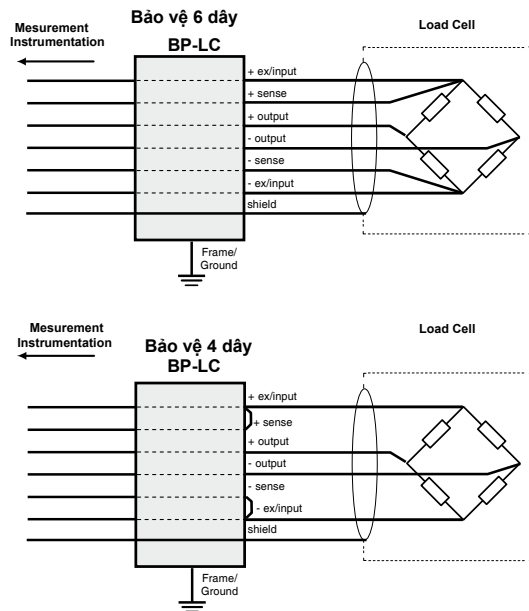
Mesurement Instrumentation

Bảo vệ 6 dây

BP-LC

Load Cell

+ ex/input
+ sense
+ output
- output
- sense
- ex/input
shield

Frame/ Ground

Mesurement Instrumentation

Bảo vệ 4 dây

BP-LC

Load Cell

+ ex/input
+ sense
+ output
- output
- sense
- ex/input
shield

Frame/ Ground